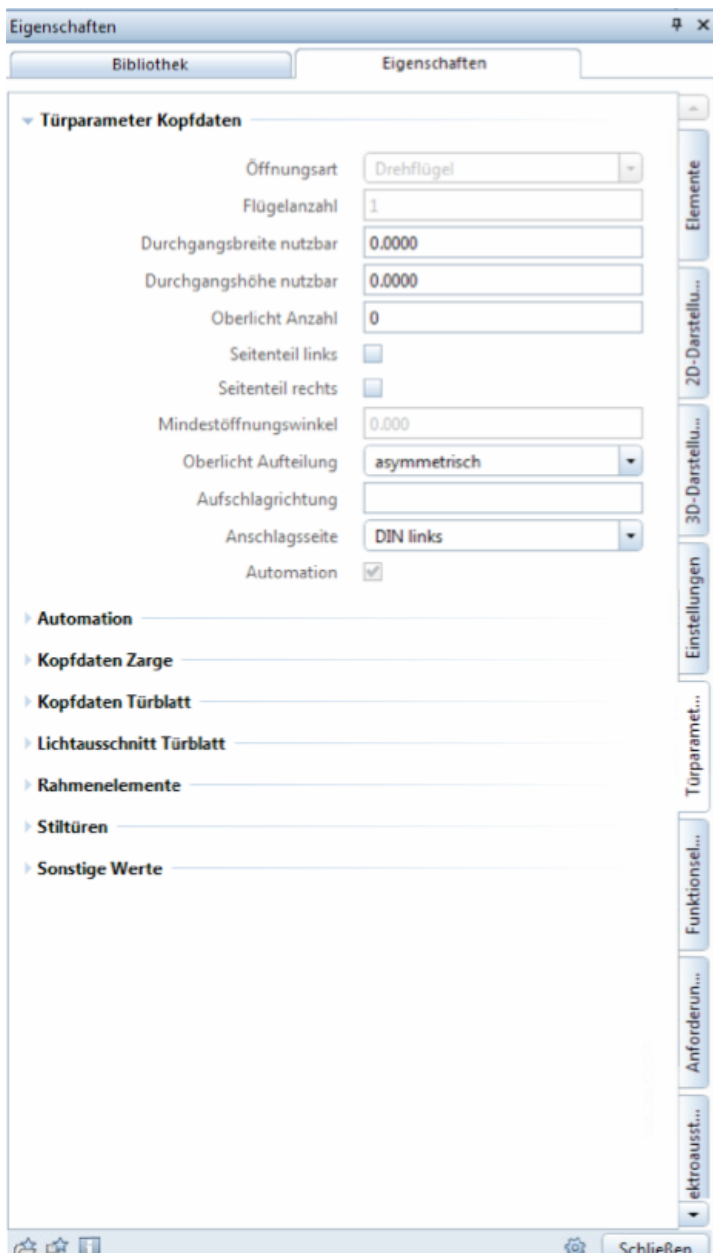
Eigenschaften

Bibliothek | Eigenschaften

Türparameter Kopfdaten

Öffnungsart Drehflügel

Flügelanzahl 1

Durchgangsbreite nutzbar 0.0000

Durchgangshöhe nutzbar 0.0000

Oberlicht Anzahl 0

Seitenteil links

Seitenteil rechts

Mindestöffnungswinkel 0.000

Oberlicht Aufteilung asymmetrisch

Aufschlagrichtung

Anschlagsseite DIN links

Automation

Automation

Kopfdaten Zarge

Kopfdaten Türblatt

Lichtausschnitt Türblatt

Rahmenelemente

Stiltüren

Sonstige Werte

Elemente

2D-Darstellu...

3D-Darstellu...

Einstellungen

Türparamet...

Funktionsel...

Anforderun...

ektroausst...

Schließen